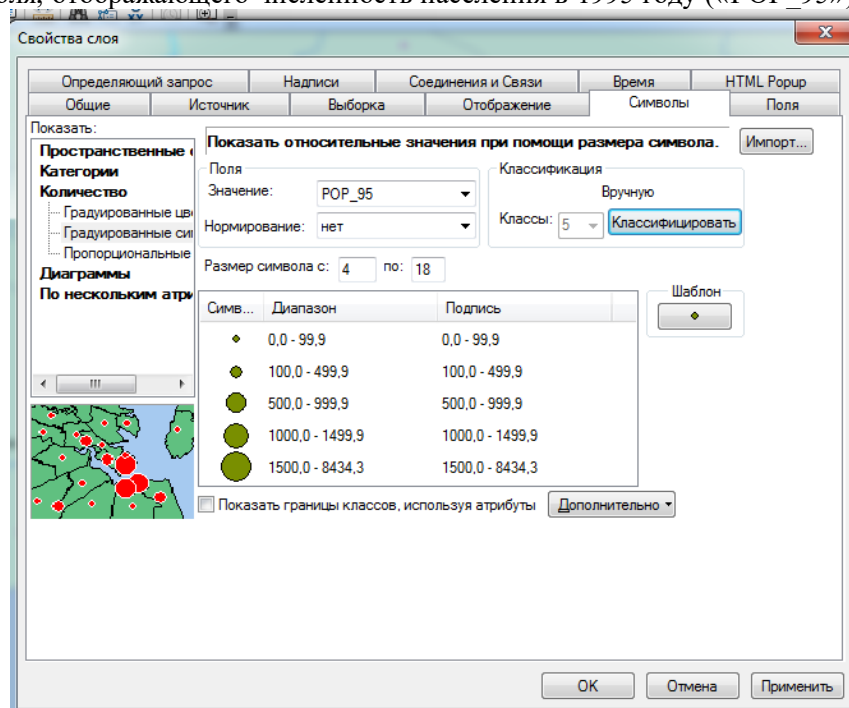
ля, отображающего численность населения в 1995 году («POP_95»)

Свойства слоя

Определяющий запрос | Надписи | Соединения и Связи | Время | HTML Popup
Общие | Источник | Выборка | Отображение | Символы | Поля

Показать:
Пространственные
Категории
Количество
Градуированные цв
Градуированные си
Пропорциональные
Диаграммы
По нескольким атри

Показать относительные значения при помощи размера символа.
Импорт...

Поля
Значение: POP_95
Нормирование: нет

Классификация
Вручную
Классы: 5
Классифицировать

Размер символа с: 4 по: 18

Шаблон

| Симв... | Диапазон | Подпись |
|---|---|---|
| | 0,0 - 99,9 | 0,0 - 99,9 |
| | 100,0 - 499,9 | 100,0 - 499,9 |
| | 500,0 - 999,9 | 500,0 - 999,9 |
| | 1000,0 - 1499,9 | 1000,0 - 1499,9 |
| | 1500,0 - 8434,3 | 1500,0 - 8434,3 |

Показать границы классов, используя атрибуты
Дополнительно

OK
Отмена
Применить